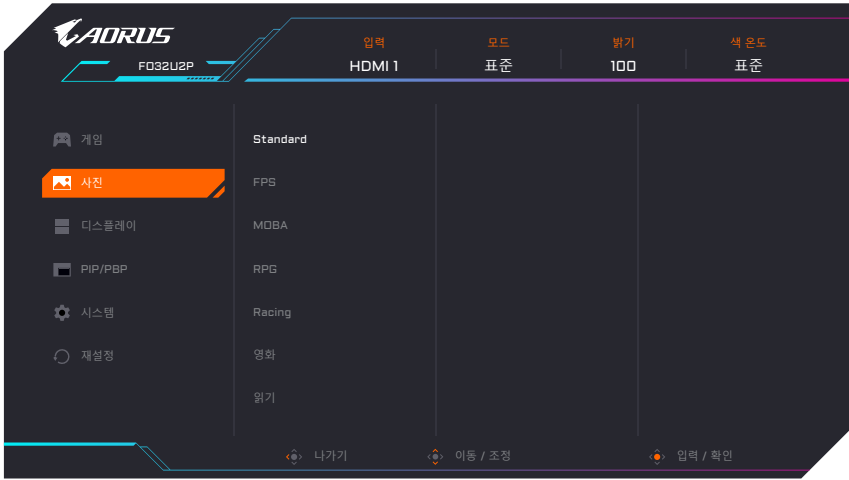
AORUS

FO32U2P

| 입력 | 모드 | 밝기 | 색 온도 |
|---|---|---|---|
| HDMI 1 | 표준 | 100 | 표준 |

게임
사진
디스플레이
PIP/PBP
시스템
재설정

Standard
FPS
MOBA
RPG
Racing
영화
읽기

나가기
이동 / 조정
입력 / 확인